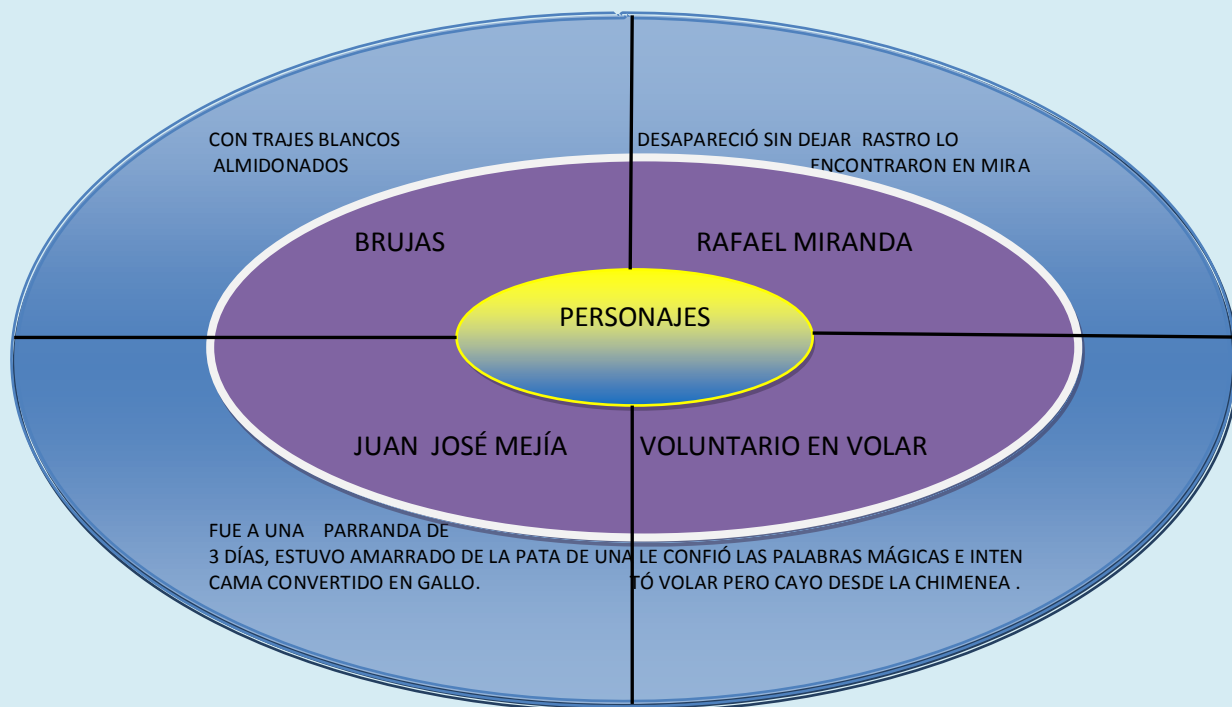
CON TRAJES BLANCOS ALMIDONADOS

DESAPARECIÓ SIN DEJAR RASTRO LO ENCONTRARON EN MIRA

BRUJAS

RAFAEL MIRANDA

PERSONAJES

JUAN JOSÉ MEJÍA

VOLUNTARIO EN VOLAR

FUE A UNA PARRANDA DE 3 DÍAS, ESTUVO AMARRADO DE LA PATA DE UNA CAMA CONVERTIDO EN GALLO.

LE CONFIÓ LAS PALABRAS MÁGICAS E INTENTÓ VOLAR PERO CAYO DESDE LA CHIMENEA .